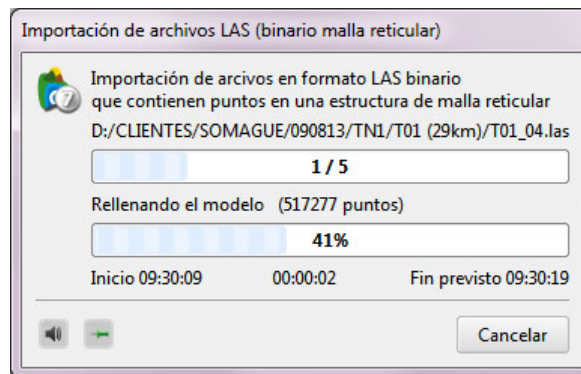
Importación de archivos LAS (binario malla reticular)

Importación de arcivos en formato LAS binario que contienen puntos en una estructura de malla reticular

D:/CLIENTES/SOMAGUE/090813/TN1/T01 (29km)/T01_04.las

1 / 5

Rellenando el modelo (517277 puntos)

41%

Inicio 09:30:09 00:00:02 Fin previsto 09:30:19

Cancelar